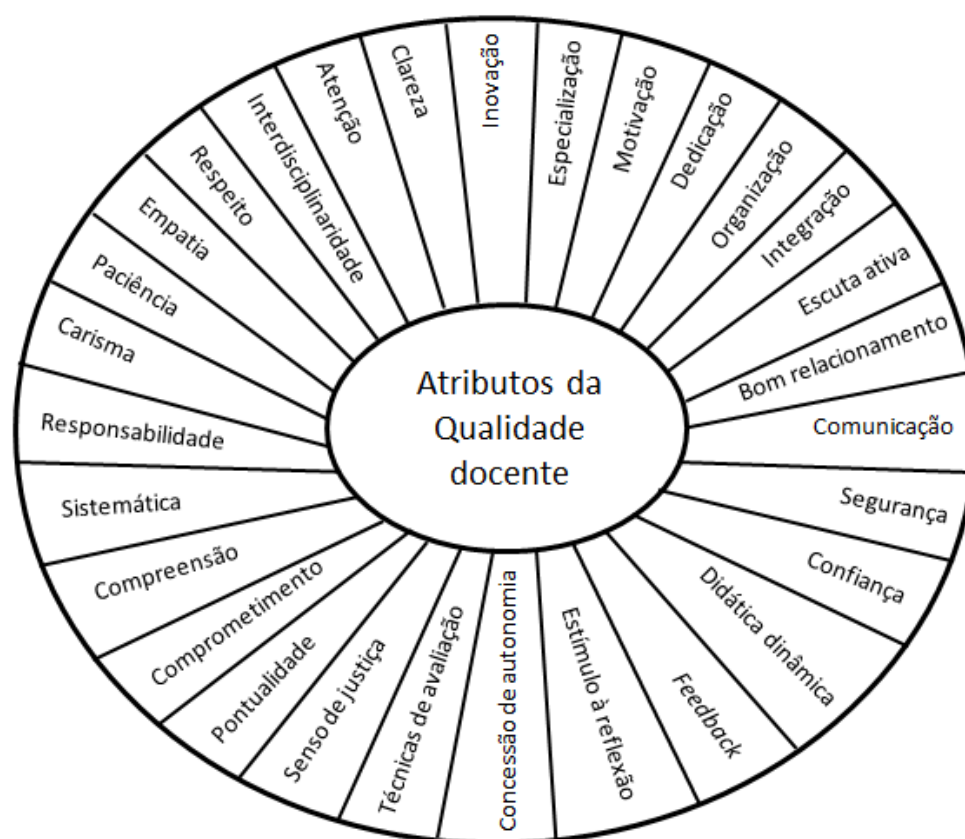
Atributos da Qualidade docente

Inovação
Especialização
Motivação
Dedicação
Organização
Integração
Escuta ativa
Bom relacionamento
Comunicação
Segurança
Confiança
Didática dinâmica
Feedback
Estímulo à reflexão
Concessão de autonomia
Técnicas de avaliação
Senso de justiça
Pontualidade
Comprometimento
Compreensão
Sistemática
Responsabilidade
Carisma
Paciência
Empatia
Respeito
Interdisciplinaridade
Atenção
Clareza